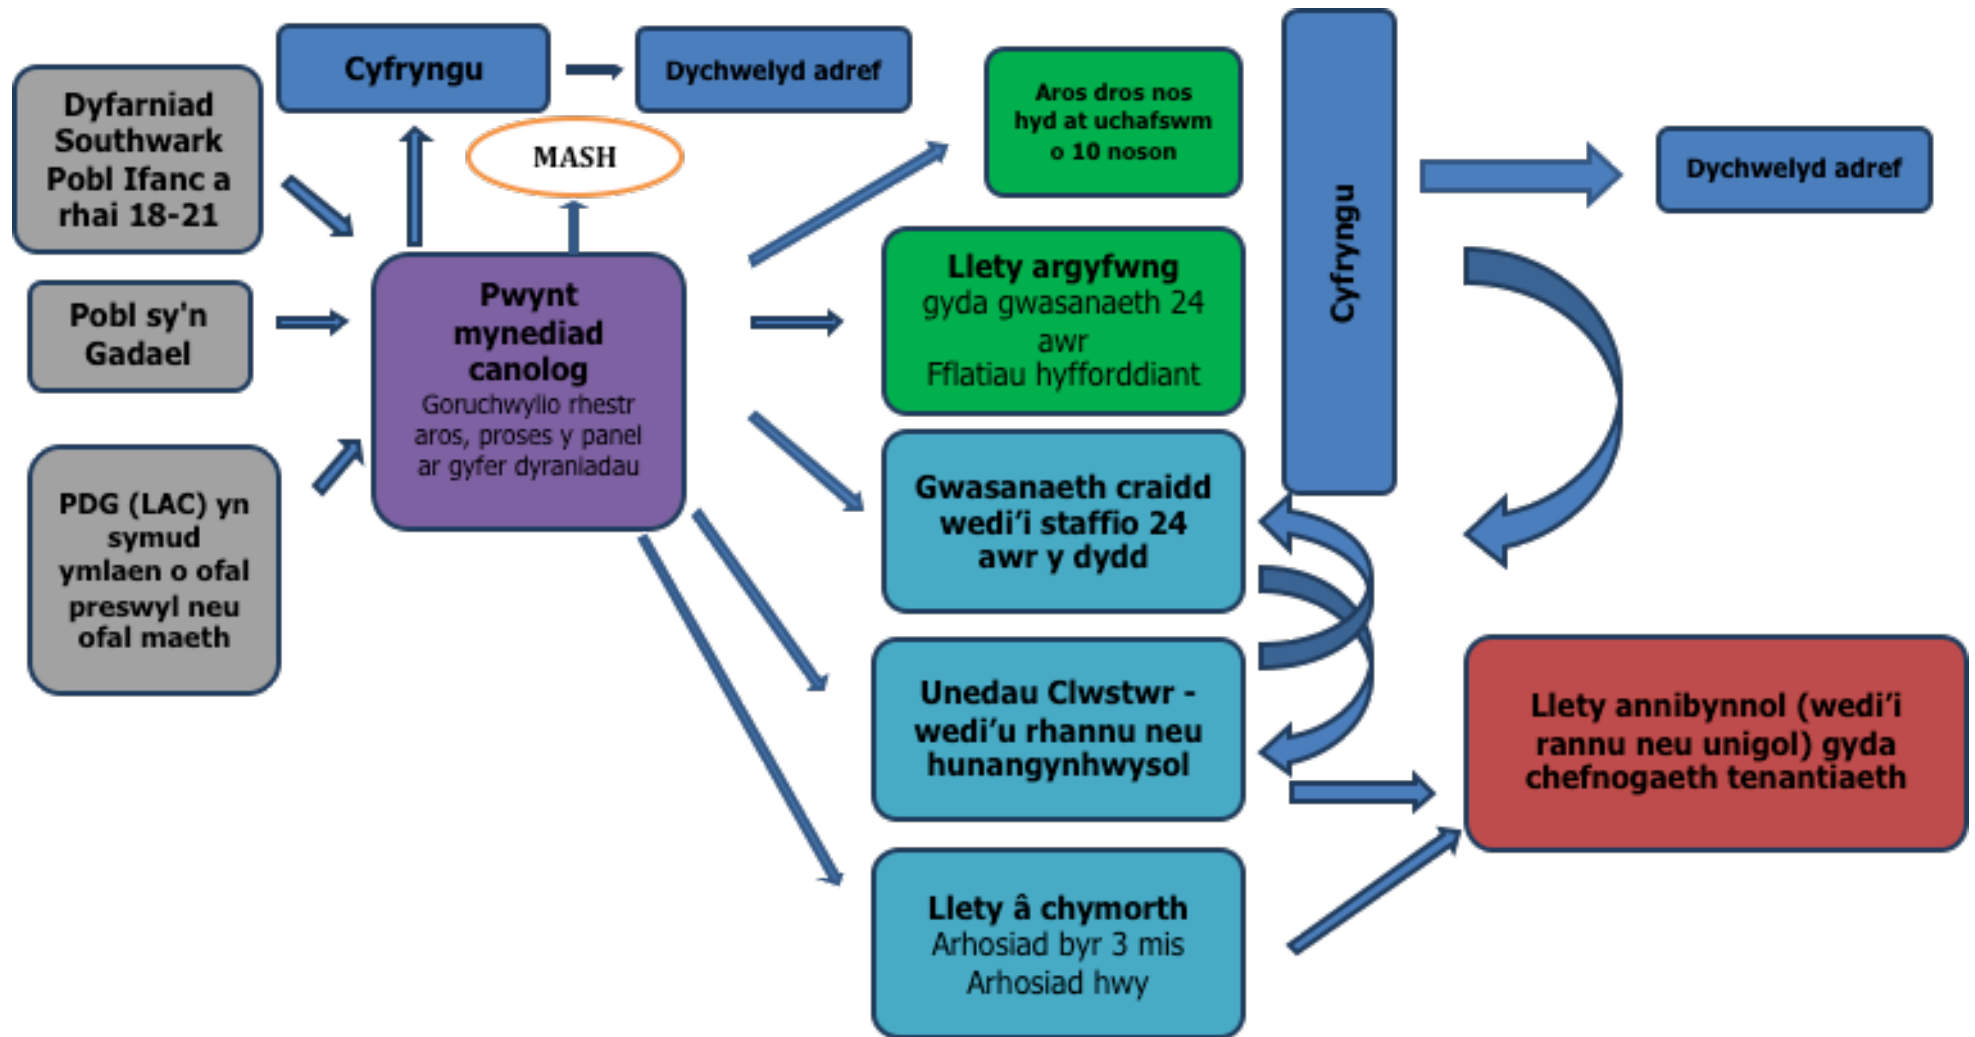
Dyfarniad Southwark Pobl Ifanc a rhai 18-21

Pobl sy'n Gadael

PDG (LAC) yn symud ymlaen o ofal preswyl neu ofal maeth

Cyfryngu

Dychwelyd adref

MASH

Pwynt mynediad canolog
Goruchwylio rhestr aros, proses y panel ar gyfer dyraniadau

Aros dros nos hyd at uchafswm o 10 noson

Llety argyfwng
gyda gwasanaeth 24 awr
Fflatiau hyfforddiant

Gwasanaeth craidd wedi'i staffio 24 awr y dydd

Unedau Clwstwr - wedi'u rhannu neu hunangynhwysol

Llety â chymorth
Arhosiad byr 3 mis
Arhosiad hwy

Cyfryngu

Dychwelyd adref

Llety annibynnol (wedi'i rannu neu unigol) gyda chefnogaeth tenantiaeth